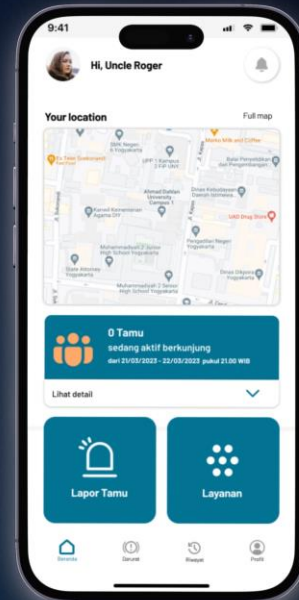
9:41

Hi, Uncle Roger

Your location

Full map

SMK Negeri 6 Yogyakarta

UPP 1 Kampus 2 FIP UNY

Mento Milk and Coffee

Balai Penyelidikan dan Pengembangan

Es Teler Sultan

Ahmad Dahlan University Campus 1

Dinas Kebudayaan Daerah Istimewa

Kanwil Kementerian Agama DIY

UAD Drug Store

Muhammadiyah 2 Senior High School Yogyakarta

Pengadilan Negeri Yogyakarta

State Attorney Yogyakarta

Dinas Koperasi Yogyakarta

Muhammadiyah 3 Senior High School Yogyakarta

0 Tamu

sedang aktif berkunjung

dari 21/03/2023 - 22/03/2023 pukul 21.00 WIB

Lihat detail

Lapor Tamu

Layanan

Beranda

Darurat

Riwayat

Profil